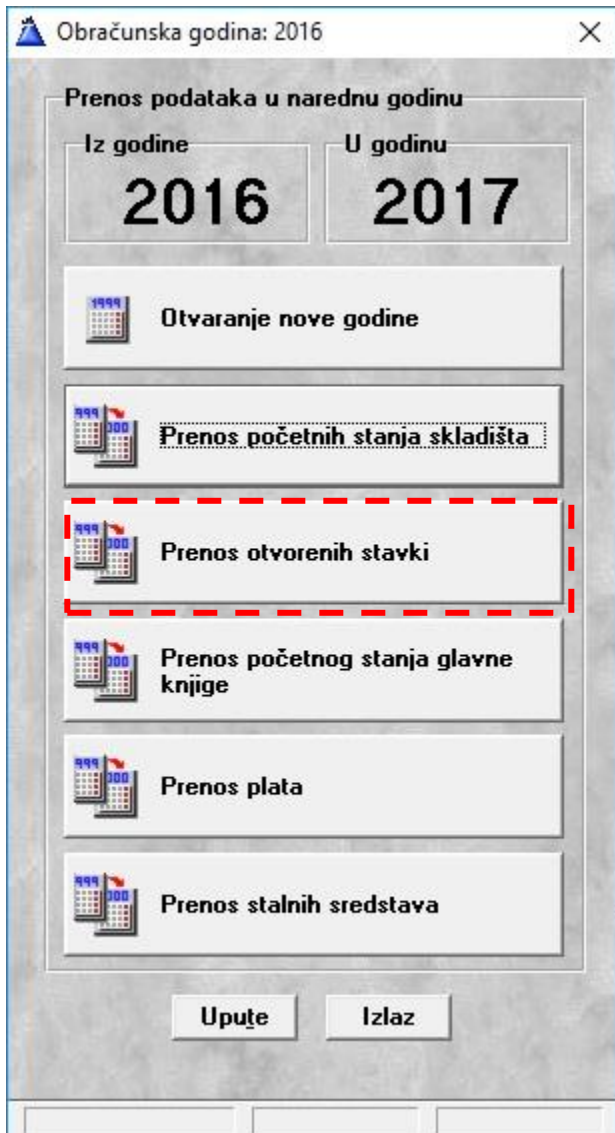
Obračunska godina: 2016

×

Prenos podataka u narednu godinu

Iz godine
2016

U godinu
2017

1999
Otvaranje nove godine

999 000
Prenos početnih stanja skladišta

999 000
Prenos otvorenih stavki

999 000
Prenos početnog stanja glavne knjige

999 000
Prenos plata

999 000
Prenos stalnih sredstava

Upute

Izlaz